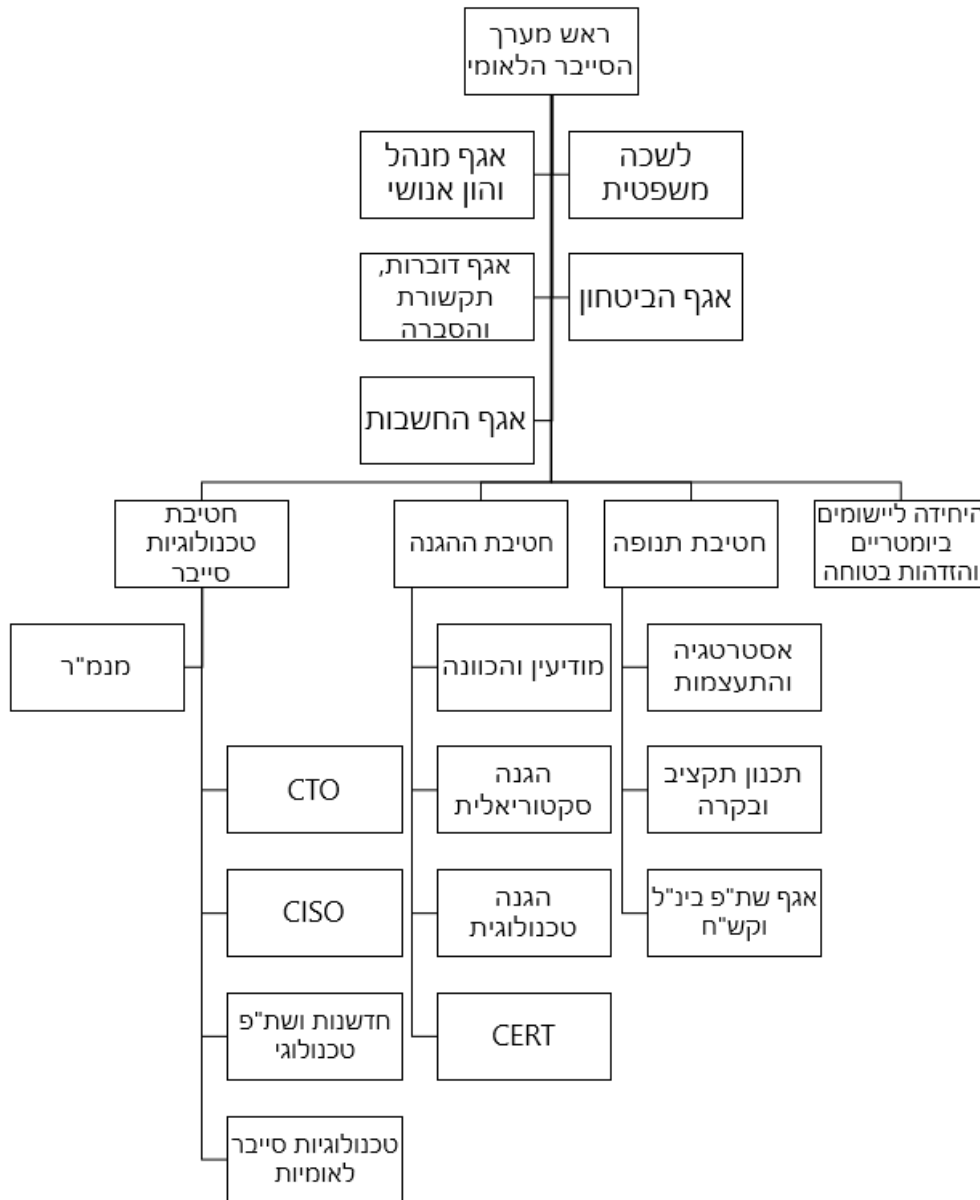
ראש מערך הסייבר הלאומי

לשכה משפטית

אגף מנהל והון אנושי

אגף הביטחון

אגף דוברות, תקשורת והסברה

אגף החשבות

היחידה ליישומים ביומטריים והזדהות בטוחה

חטיבת תנופה

חטיבת ההגנה

חטיבת טכנולוגיות סייבר

אסטרטגיה והתעצמות

תכנון תקציב ובקרה

אגף שת"פ בינ"ל וקש"ח

מודיעין והכוונה

הגנה סקטוריאלית

הגנה טכנולוגית

CERT

מנמ"ר

CTO

CISO

חדשנות ושת"פ טכנולוגי

טכנולוגיות סייבר לאומיות